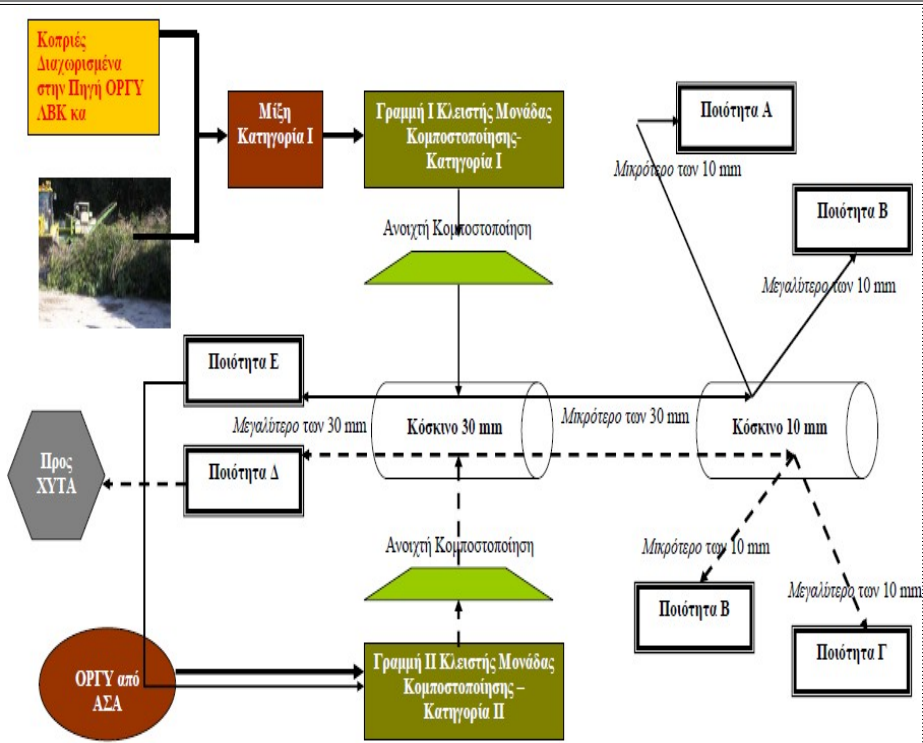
Κοπριές Διαχωρισμένα στην Πηγή ΟΡΓΥ ΛΒΚ κα

Μίξη Κατηγορία Ι

Γραμμή Ι Κλειστής Μονάδας Κομποστοποίησης- Κατηγορία Ι

Ποιότητα Α

Μικρότερο των 10 mm

Ποιότητα Β

Ανοιχτή Κομποστοποίηση

Μεγαλύτερο των 10 mm

Ποιότητα Ε

Μεγαλύτερο των 30 mm

Κόσκινο 30 mm

Μικρότερο των 30 mm

Κόσκινο 10 mm

Προς ΧΥΤΑ

Ποιότητα Δ

Ανοιχτή Κομποστοποίηση

Μικρότερο των 10 mm

Μεγαλύτερο των 10 mm

Ποιότητα Β

Ποιότητα Γ

ΟΡΓΥ από ΑΣΑ

Γραμμή ΙΙ Κλειστής Μονάδας Κομποστοποίησης – Κατηγορία ΙΙ